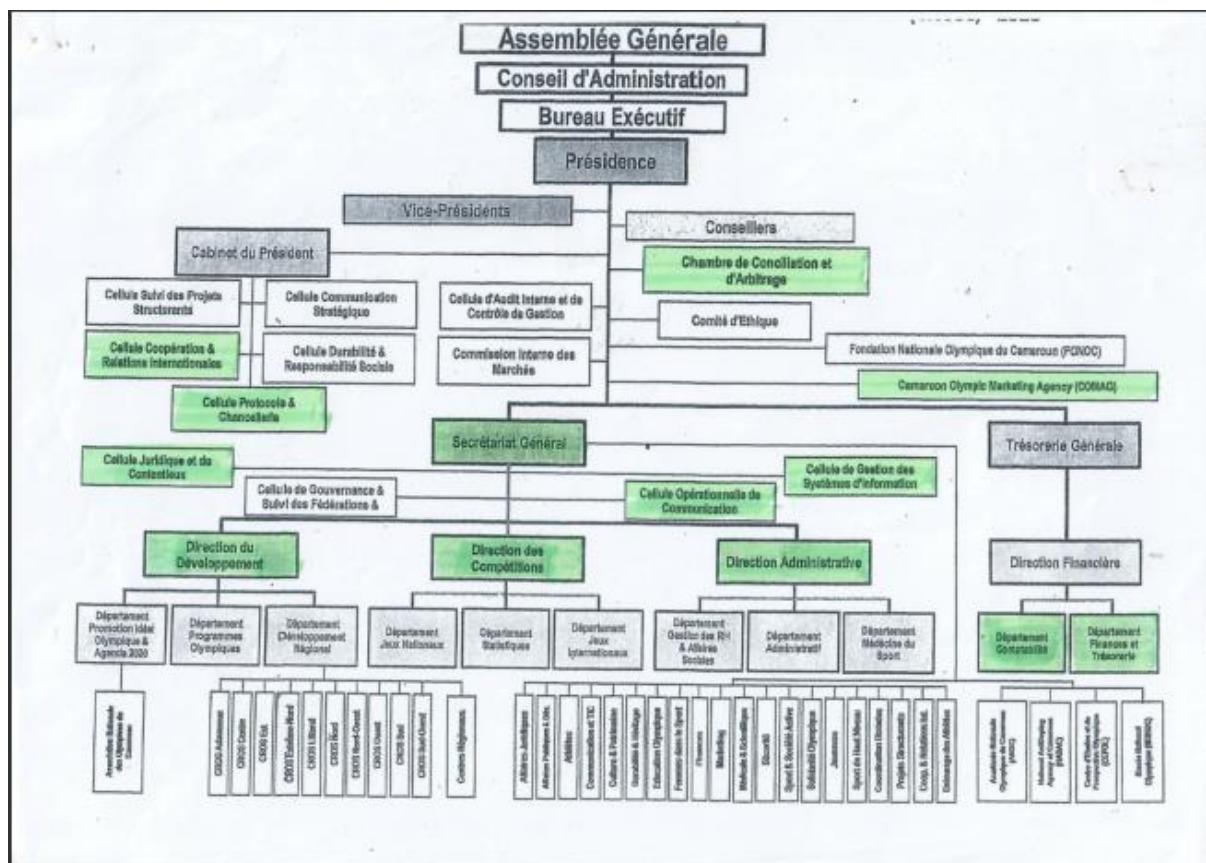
Assemblée Générale
Conseil d'Administration
Bureau Exécutif
Présidence
Vice-Présidents
Conseillers
Cabinet du Président
Chambre de Conciliation et d'Arbitrage
Cellule Suivi des Projets Structurants
Cellule Communication Stratégique
Cellule d'Audit Interne et de Contrôle de Gestion
Comité d'Ethique
Cellule Coopération & Relations Internationales
Cellule Durabilité & Responsabilité Sociale
Commission Interne des Marchés
Fondation Nationale Olympique du Cameroun (FONOC)
Cameroon Olympic Marketing Agency (COMAC)
Cellule Protocole & Chancellerie
Secrétariat Général
Trésorerie Générale
Cellule Juridique et du Contentieux
Cellule de Gestion des Systèmes d'Information
Cellule de Gouvernance & Suivi des Fédérations &
Cellule Opérationnelle de Communication
Direction du Développement
Direction des Compétitions
Direction Administrative
Direction Financière
Département Promotion Idéal Olympique & Agenda 2020
Département Programmes Olympiques
Département Développement Régional
Département Jeux Nationaux
Département Statistiques
Département Jeux Internationaux
Département Gestion des RH & Affaires Sociales
Département Administratif
Département Médecine du Sport
Département Comptabilité
Département Finances et Trésorerie
Académie Nationale Olympique du Cameroun
CROS Adamaoua
CROS Centre
CROS Est
CROS Extrême-Nord
CROS Littoral
CROS Nord
CROS Nord-Ouest
CROS Ouest
CROS Sud
CROS Sud-Ouest
Centres Régionaux
Affaires Juridiques
Affaires Politiques & Gén.
Athlètes
Communication et TIC
Culture & Patrimoine
Durabilité & Héritage
Education Olympique
Femmes dans le Sport
Finances
Marketing
Médicale & Scientifique
Sécurité
Sport & Société Active
Solidarité Olympique
Jeunesse
Sport de Haut Niveau
Coordination Générale
Projets Structurants
Coop. & Relations Int.
Entourage des Athlètes
Académie Nationale Olympique du Cameroun (ANOC)
National Antidoping Agency Cameroon (NADAC)
Centre d'Etudes et de Promotion Olympique (CEPO)
Ecole Nationale Olympique (ENSO)